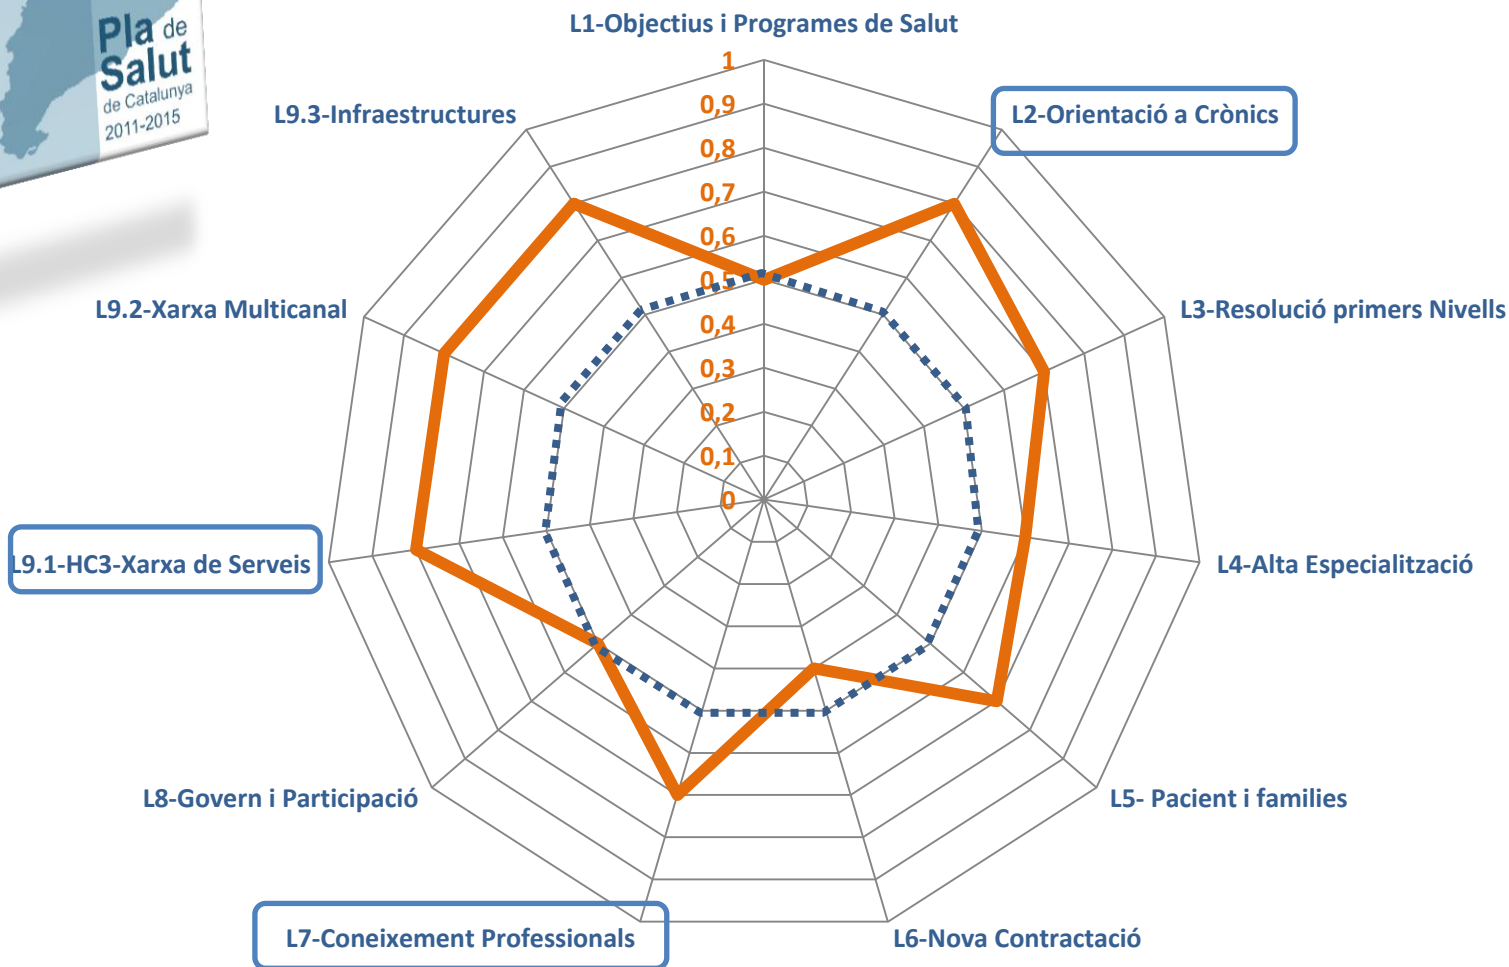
Pla de Salut de Catalunya 2011-2015

L1-Objectius i Programes de Salut

1
0,9
0,8
0,7
0,6
0,5
0,4
0,3
0,2
0,1
0

L2-Orientació a Crònics

L3-Resolució primers Nivells

L4-Alta Especialització

L5- Pacient i families

L6-Nova Contractació

L7-Coneixement Professionals

L8-Govern i Participació

L9.1-HC3-Xarxa de Serveis

L9.2-Xarxa Multicanal

L9.3-Infraestructures